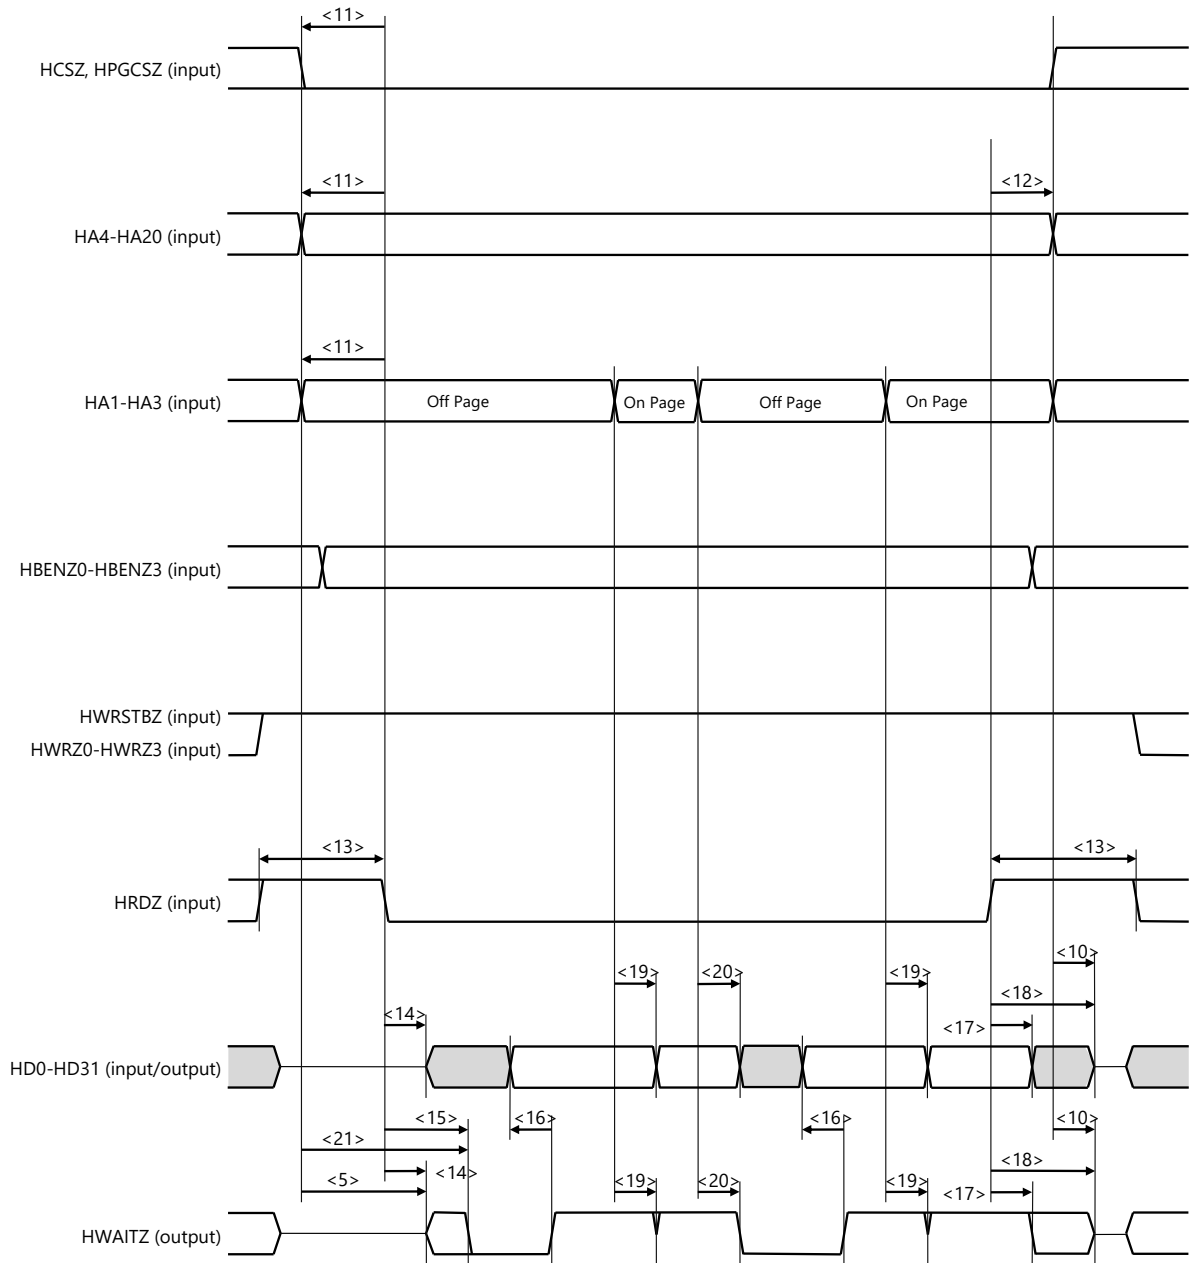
<11>

HCSZ, HPGCSZ (input)

<11>

<12>

HA4-HA20 (input)

<11>

HA1-HA3 (input)

Off Page

On Page

Off Page

On Page

HBENZ0-HBENZ3 (input)

HWRSTBZ (input)

HWRZ0-HWRZ3 (input)

<13>

<13>

HRDZ (input)

<10>

<19>

<20>

<19>

<18>

<14>

<17>

HD0-HD31 (input/output)

<15>

<16>

<16>

<10>

<21>

<18>

<14>

<5>

<19>

<20>

<19>

<17>

HWAITZ (output)